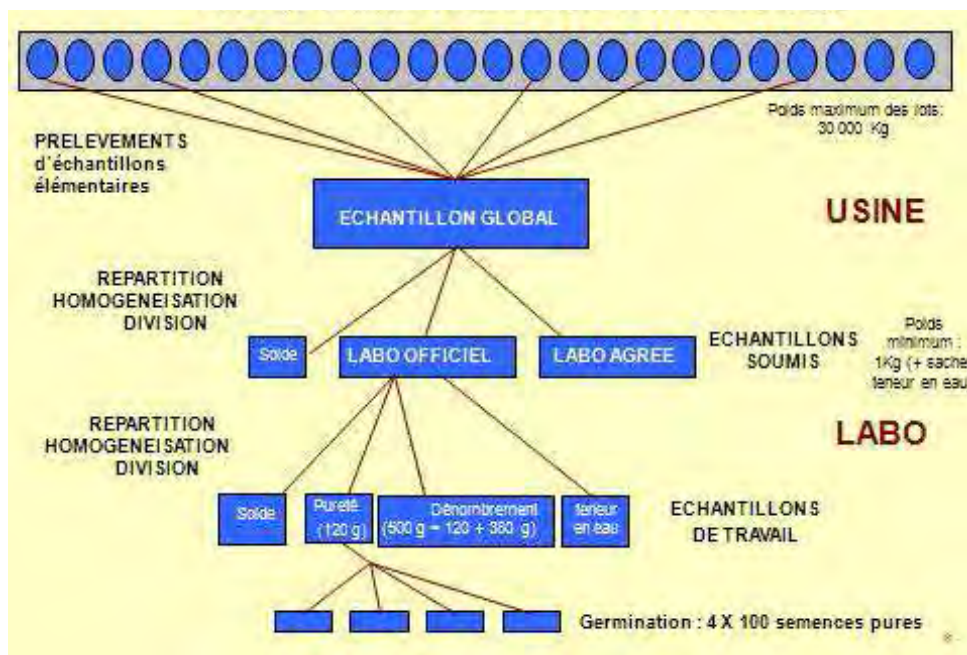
Poids maximum des lots: 30 000 Kg

PRELEVEMENTS d'échantillons élémentaires

ECHANTILLON GLOBAL

USINE

REPARTITION HOMOGENEISATION DIVISION

Solde

LABO OFFICIEL

LABO AGREE

ECHANTILLONS SOUMIS

Poids minimum : 1Kg (+ sache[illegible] teneur en eau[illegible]

REPARTITION HOMOGENEISATION DIVISION

LABO

Solde

Pureté (120 g)

Dénombrement (500 g = 120 + 380 g)

teneur en eau

ECHANTILLONS DE TRAVAIL

Germination : 4 X 100 semences pures